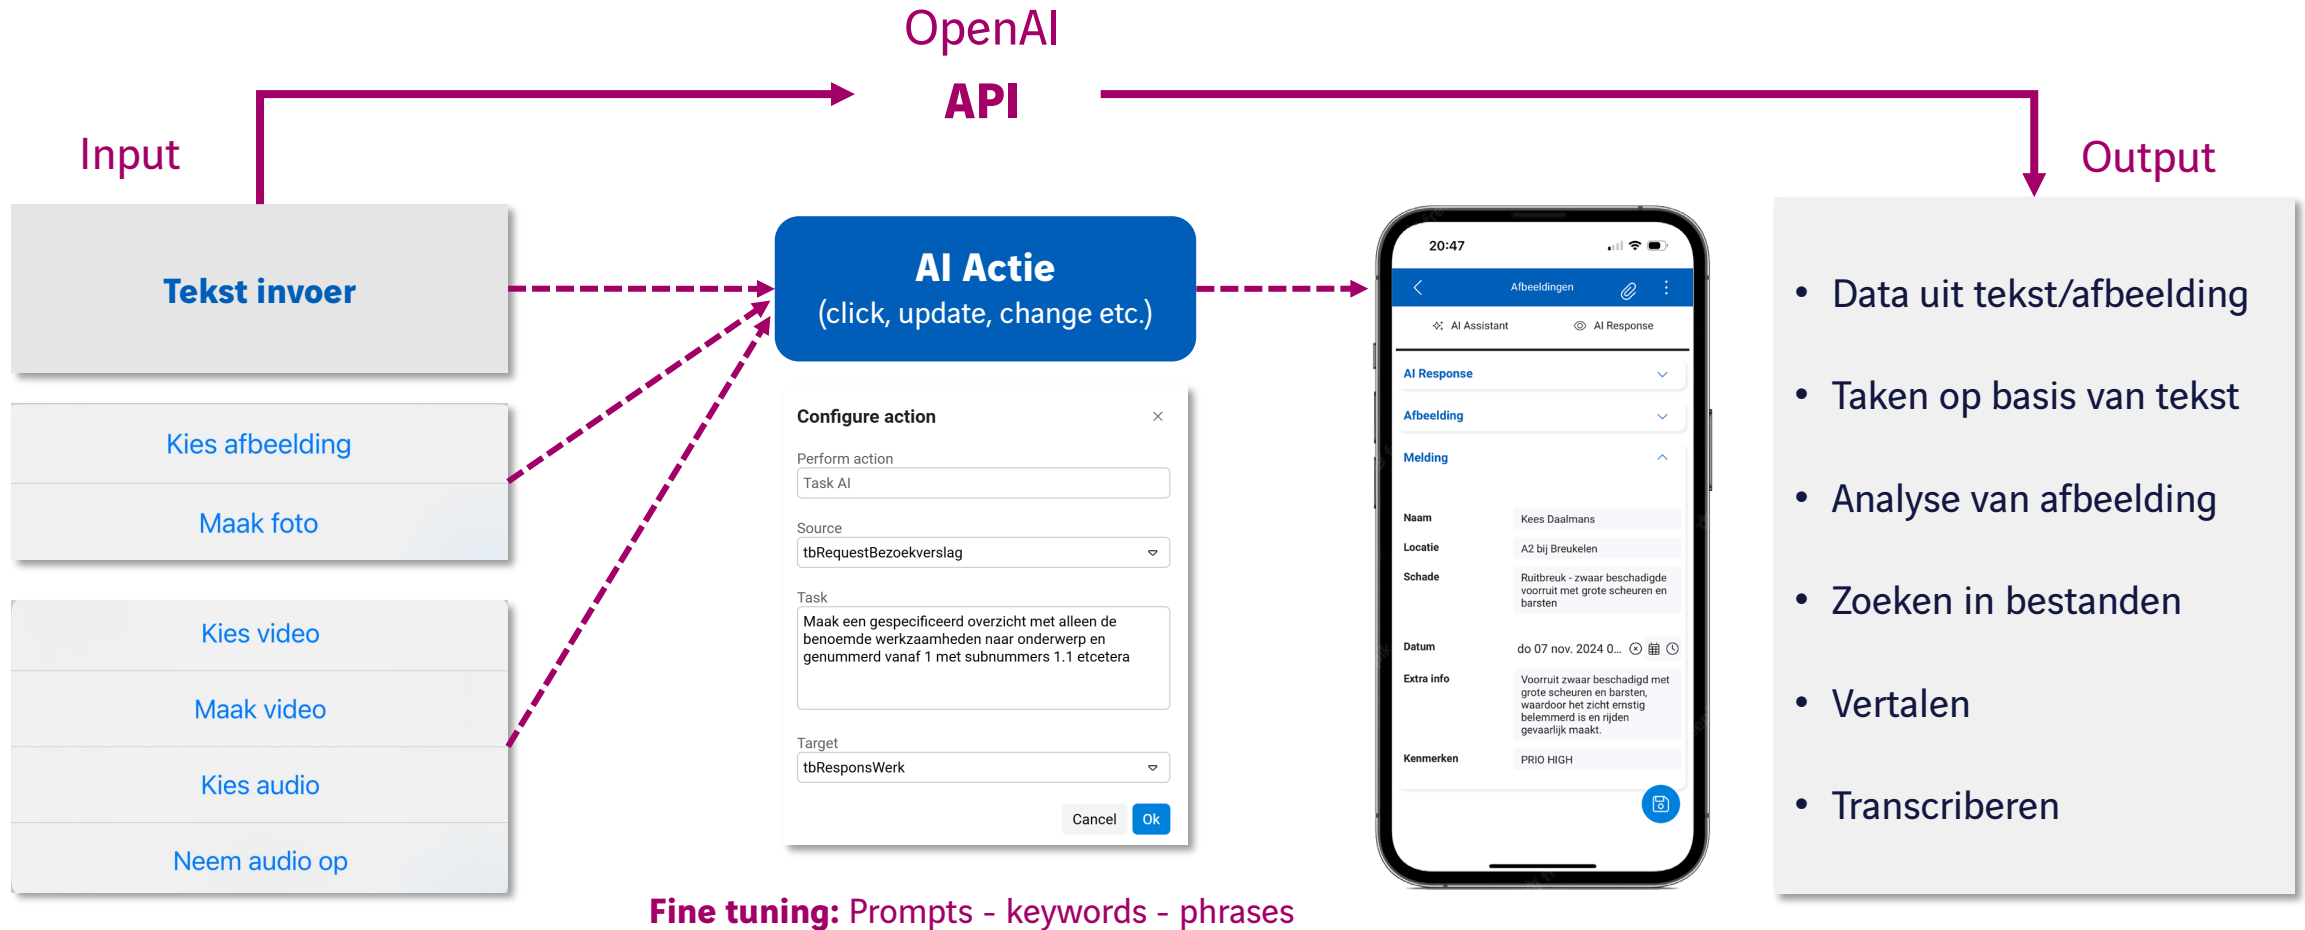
OpenAI
API

Input

Output

Tekst invoer

Kies afbeelding

Maak foto

Kies video

Maak video

Kies audio

Neem audio op

AI Actie
(click, update, change etc.)

Configure action ×

Perform action
Task AI

Source
tbRequestBezoekverslag

Task
Maak een gespecificeerd overzicht met alleen de benoemde werkzaamheden naar onderwerp en genummerd vanaf 1 met subnummers 1.1 etcetera

Target
tbResponsWerk

Cancel Ok

20:47

Afbeeldingen

AI Assistant AI Response

AI Response

Afbeelding

Melding

Naam Kees Daalmans

Locatie A2 bij Breukelen

Schade Ruitbreuk - zwaar beschadigde voorruit met grote scheuren en barsten

Datum do 07 nov. 2024 0...

Extra info Voorruit zwaar beschadigd met grote scheuren en barsten, waardoor het zicht ernstig belemmerd is en rijden gevaarlijk maakt.

Kenmerken PRIO HIGH

• Data uit tekst/afbeelding

• Taken op basis van tekst

• Analyse van afbeelding

• Zoeken in bestanden

• Vertalen

• Transcriberen

Fine tuning: Prompts - keywords - phrases